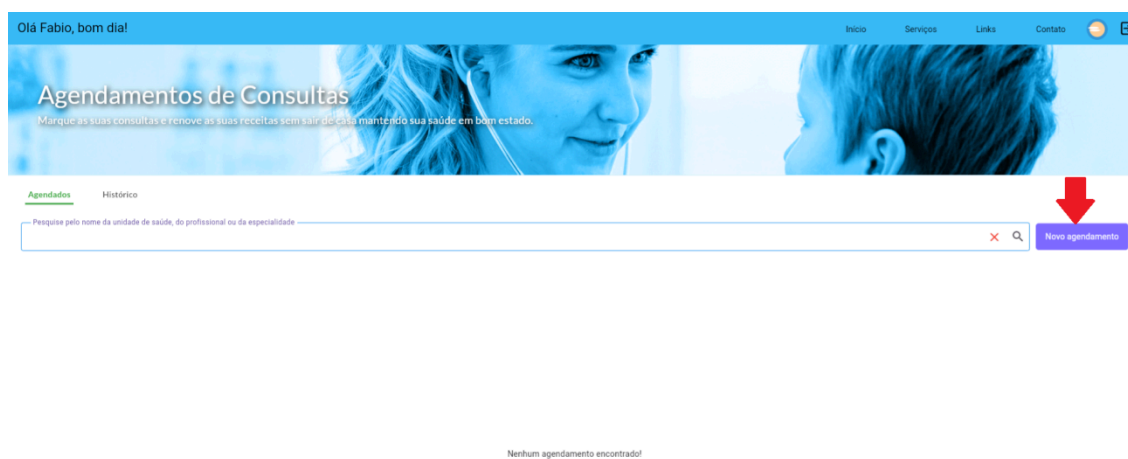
Olá Fabio, bom dia!

Início Serviços Links Contato

Agendamentos de Consultas

Marque as suas consultas e renove as suas receitas sem sair de casa mantendo sua saúde em bom estado.

Agendados Histórico

Pesquise pelo nome da unidade de saúde, do profissional ou da especialidade

Novo agendamento

Nenhum agendamento encontrado!